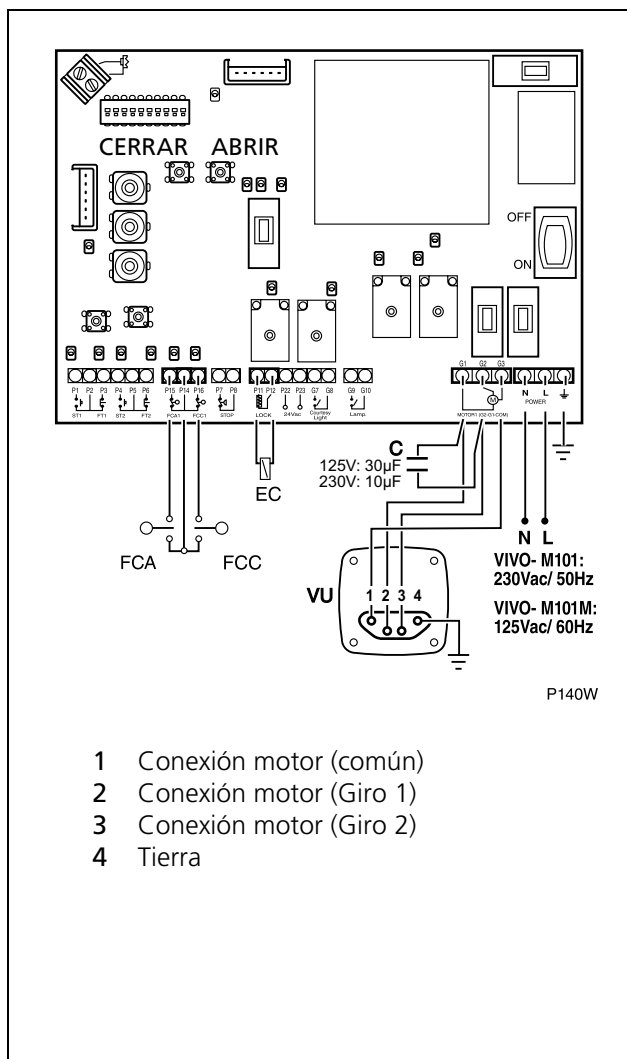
CERRAR ABRIR

OFF

ON

P1 P2 P3 P4 P5 P6 P15 P14 P16 P7 P8 P11 P12 P22 P23 G7 G8 G9 G10 G1 G2 G3

ST1 FT1 ST2 FT2 FCA1 FCC1 STOP LOCK 24Vac Courtesy Light Lamp. MOTOR1 (G2-G1-COM) N L POWER

C
125V: 30µF
230V: 10µF

EC

FCA FCC

VU

1 2 3 4

N L

VIVO- M101:
230Vac/ 50Hz

VIVO- M101M:
125Vac/ 60Hz

P140W

1 Conexión motor (común)
2 Conexión motor (Giro 1)
3 Conexión motor (Giro 2)
4 Tierra